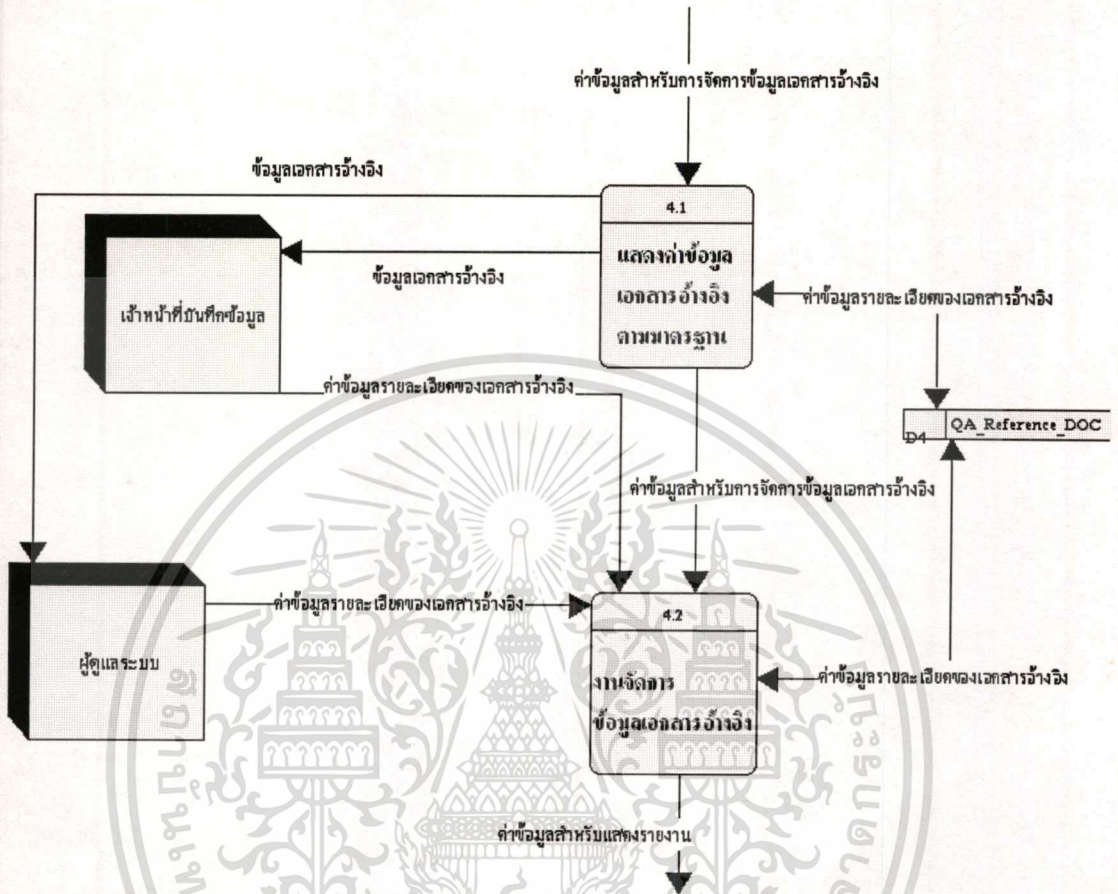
ค่าข้อมูลสำหรับการจัดการข้อมูลเอกสารอ้างอิง

ข้อมูลเอกสารอ้างอิง

4.1

แสดงค่าข้อมูลเอกสารอ้างอิงตามมาตรฐาน

ข้อมูลเอกสารอ้างอิง

เจ้าหน้าที่บันทึกข้อมูล

ค่าข้อมูลรายละเอียดของเอกสารอ้างอิง

ค่าข้อมูลรายละเอียดของเอกสารอ้างอิง

D4 QA_Reference_DOC

ค่าข้อมูลสำหรับการจัดการข้อมูลเอกสารอ้างอิง

ผู้ดูแลระบบ

ค่าข้อมูลรายละเอียดของเอกสารอ้างอิง

4.2

งานจัดการข้อมูลเอกสารอ้างอิง

ค่าข้อมูลรายละเอียดของเอกสารอ้างอิง

ค่าข้อมูลสำหรับแสดงรายงาน